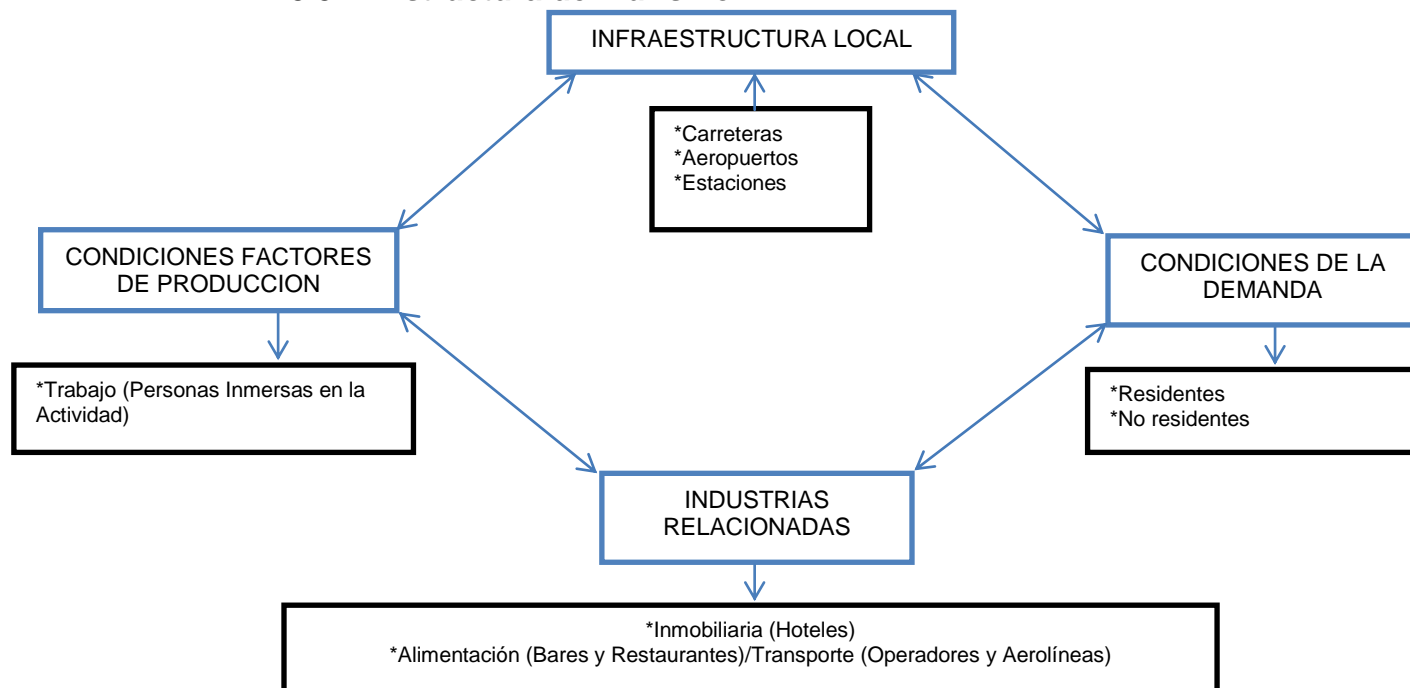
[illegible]

INFRAESTRUCTURA LOCAL

*Carreteras
*Aeropuertos
*Estaciones

CONDICIONES FACTORES DE PRODUCCION

*Trabajo (Personas Inmersas en la Actividad)

CONDICIONES DE LA DEMANDA

*Residentes
*No residentes

INDUSTRIAS RELACIONADAS

*Inmobiliaria (Hoteles)
*Alimentación (Bares y Restaurantes)/Transporte (Operadores y Aerolíneas)